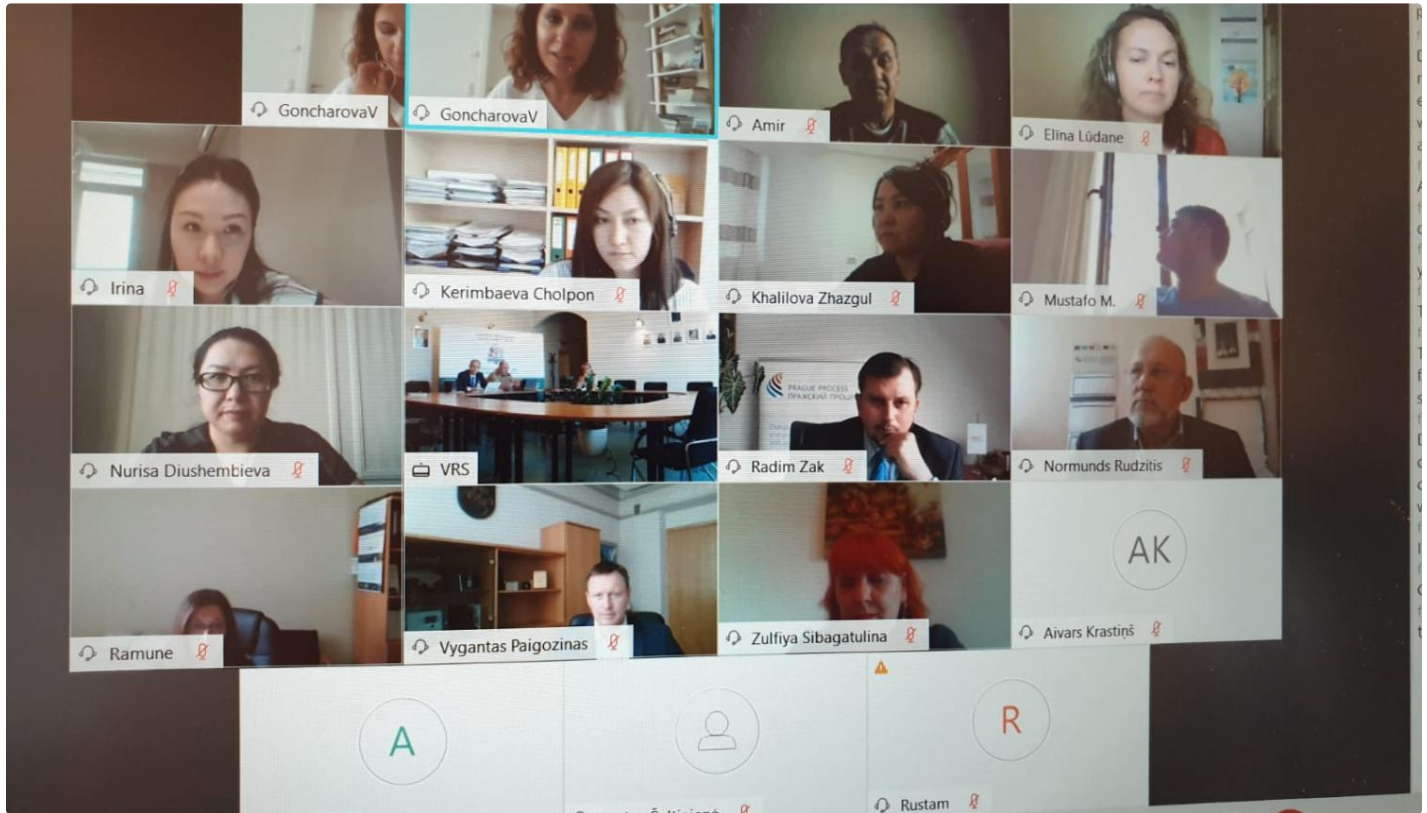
GoncharovaV
GoncharovaV
Amir
Elina Lūdane
Irina
Kerimbaeva Cholpon
Khalilova Zhazgul
Mustafo M.
Nurisa Diushembieva
VRS
PRAGUE PROCESS
ПРАЖСКИЙ ПРОЦ
Radim Zak
Normunds Rudzitis
Ramune
Vygantas Paigozinas
Zulfiya Sibagatulina
AK
Aivars Krastiņš
A
R
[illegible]
Rustam